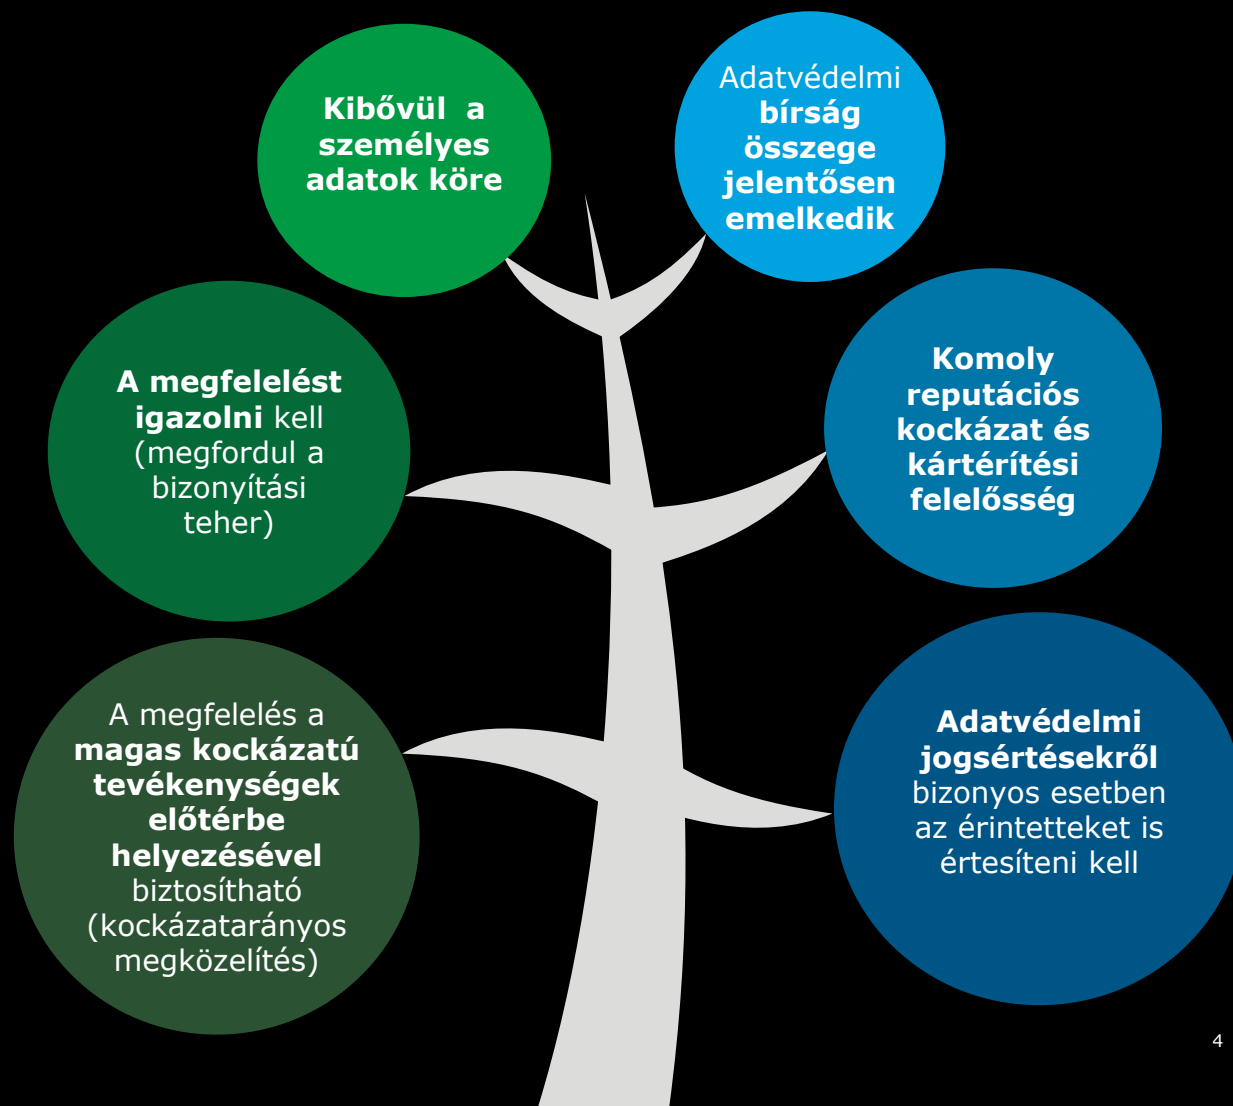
Kibővül a személyes adatok köre

Adatvédelmi bírság összege jelentősen emelkedik

A megfelelést igazolni kell (megfordul a bizonyítási teher)

Komoly reputációs kockázat és kártérítési felelősség

A megfelelés a magas kockázatú tevékenységek előtérbe helyezésével biztosítható (kockázatarányos megközelítés)

Adatvédelmi jogsértésekről bizonyos esetben az érintetteket is értesíteni kell

4